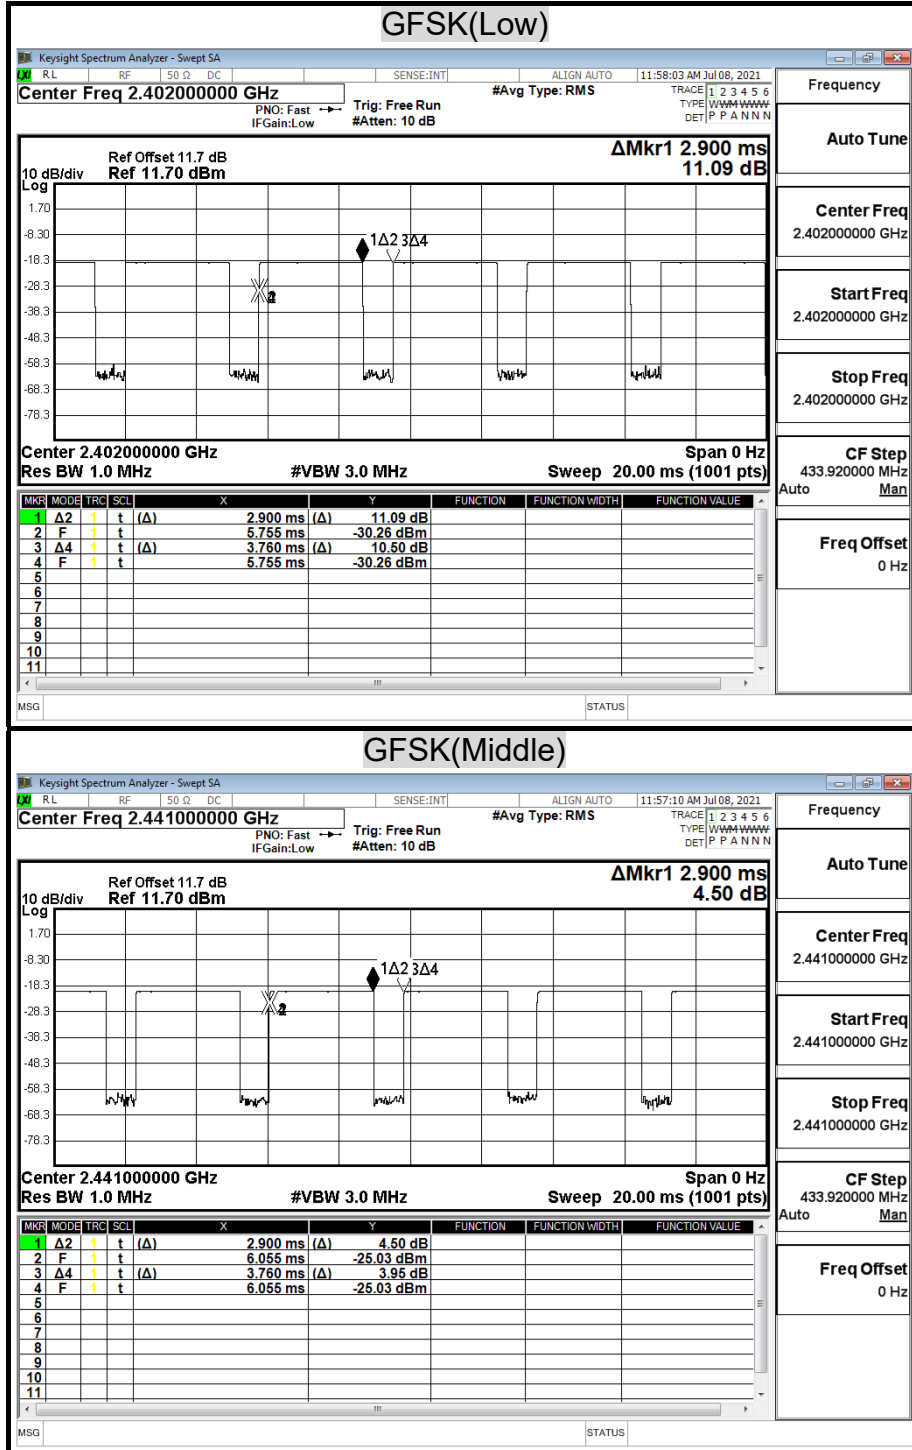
GFSK(Low)

Keysight Spectrum Analyzer - Swept SA

RL RF 50 Ω DC SENSE:INT ALIGN AUTO 11:58:03 AM Jul 08, 2021

Center Freq 2.402000000 GHz

PNO: Fast IFGain:Low Trig: Free Run #Atten: 10 dB #Avg Type: RMS TRACE 1 2 3 4 5 6 TYPE WWWWWW DET P P A N N N

Frequency

Ref Offset 11.7 dB
10 dB/div Ref 11.70 dBm
Log

ΔMkr1 2.900 ms
11.09 dB

1.70
-8.30
-18.3
-28.3
-38.3
-48.3
-58.3
-68.3
-78.3

1Δ2 3Δ4

Center 2.402000000 GHz
Res BW 1.0 MHz #VBW 3.0 MHz
Span 0 Hz
Sweep 20.00 ms (1001 pts)

| MKR | MODE | TRC | SCL | X | | Y | FUNCTION | FUNCTION WIDTH | FUNCTION VALUE |
|---|---|---|---|---|---|---|---|---|---|
| 1 | Δ2 | 1 | t | (Δ) | 2.900 ms | (Δ) 11.09 dB | | | |
| 2 | F | 1 | t | | 5.755 ms | -30.26 dBm | | | |
| 3 | Δ4 | 1 | t | (Δ) | 3.760 ms | (Δ) 10.50 dB | | | |
| 4 | F | 1 | t | | 5.755 ms | -30.26 dBm | | | |
| 5 | | | | | | | | | |
| 6 | | | | | | | | | |
| 7 | | | | | | | | | |
| 8 | | | | | | | | | |
| 9 | | | | | | | | | |
| 10 | | | | | | | | | |
| 11 | | | | | | | | | |

MSG STATUS

Auto Tune

Center Freq
2.402000000 GHz

Start Freq
2.402000000 GHz

Stop Freq
2.402000000 GHz

CF Step
433.920000 MHz
Auto Man

Freq Offset
0 Hz

GFSK(Middle)

Keysight Spectrum Analyzer - Swept SA

RL RF 50 Ω DC SENSE:INT ALIGN AUTO 11:57:10 AM Jul 08, 2021

Center Freq 2.441000000 GHz

PNO: Fast IFGain:Low Trig: Free Run #Atten: 10 dB #Avg Type: RMS TRACE 1 2 3 4 5 6 TYPE WWWWWW DET P P A N N N

Frequency

Ref Offset 11.7 dB
10 dB/div Ref 11.70 dBm
Log

ΔMkr1 2.900 ms
4.50 dB

1.70
-8.30
-18.3
-28.3
-38.3
-48.3
-58.3
-68.3
-78.3

1Δ2 3Δ4

Center 2.441000000 GHz
Res BW 1.0 MHz #VBW 3.0 MHz
Span 0 Hz
Sweep 20.00 ms (1001 pts)

| MKR | MODE | TRC | SCL | X | | Y | FUNCTION | FUNCTION WIDTH | FUNCTION VALUE |
|---|---|---|---|---|---|---|---|---|---|
| 1 | Δ2 | 1 | t | (Δ) | 2.900 ms | (Δ) 4.50 dB | | | |
| 2 | F | 1 | t | | 6.055 ms | -25.03 dBm | | | |
| 3 | Δ4 | 1 | t | (Δ) | 3.760 ms | (Δ) 3.95 dB | | | |
| 4 | F | 1 | t | | 6.055 ms | -25.03 dBm | | | |
| 5 | | | | | | | | | |
| 6 | | | | | | | | | |
| 7 | | | | | | | | | |
| 8 | | | | | | | | | |
| 9 | | | | | | | | | |
| 10 | | | | | | | | | |
| 11 | | | | | | | | | |

MSG STATUS

Auto Tune

Center Freq
2.441000000 GHz

Start Freq
2.441000000 GHz

Stop Freq
2.441000000 GHz

CF Step
433.920000 MHz
Auto Man

Freq Offset
0 Hz